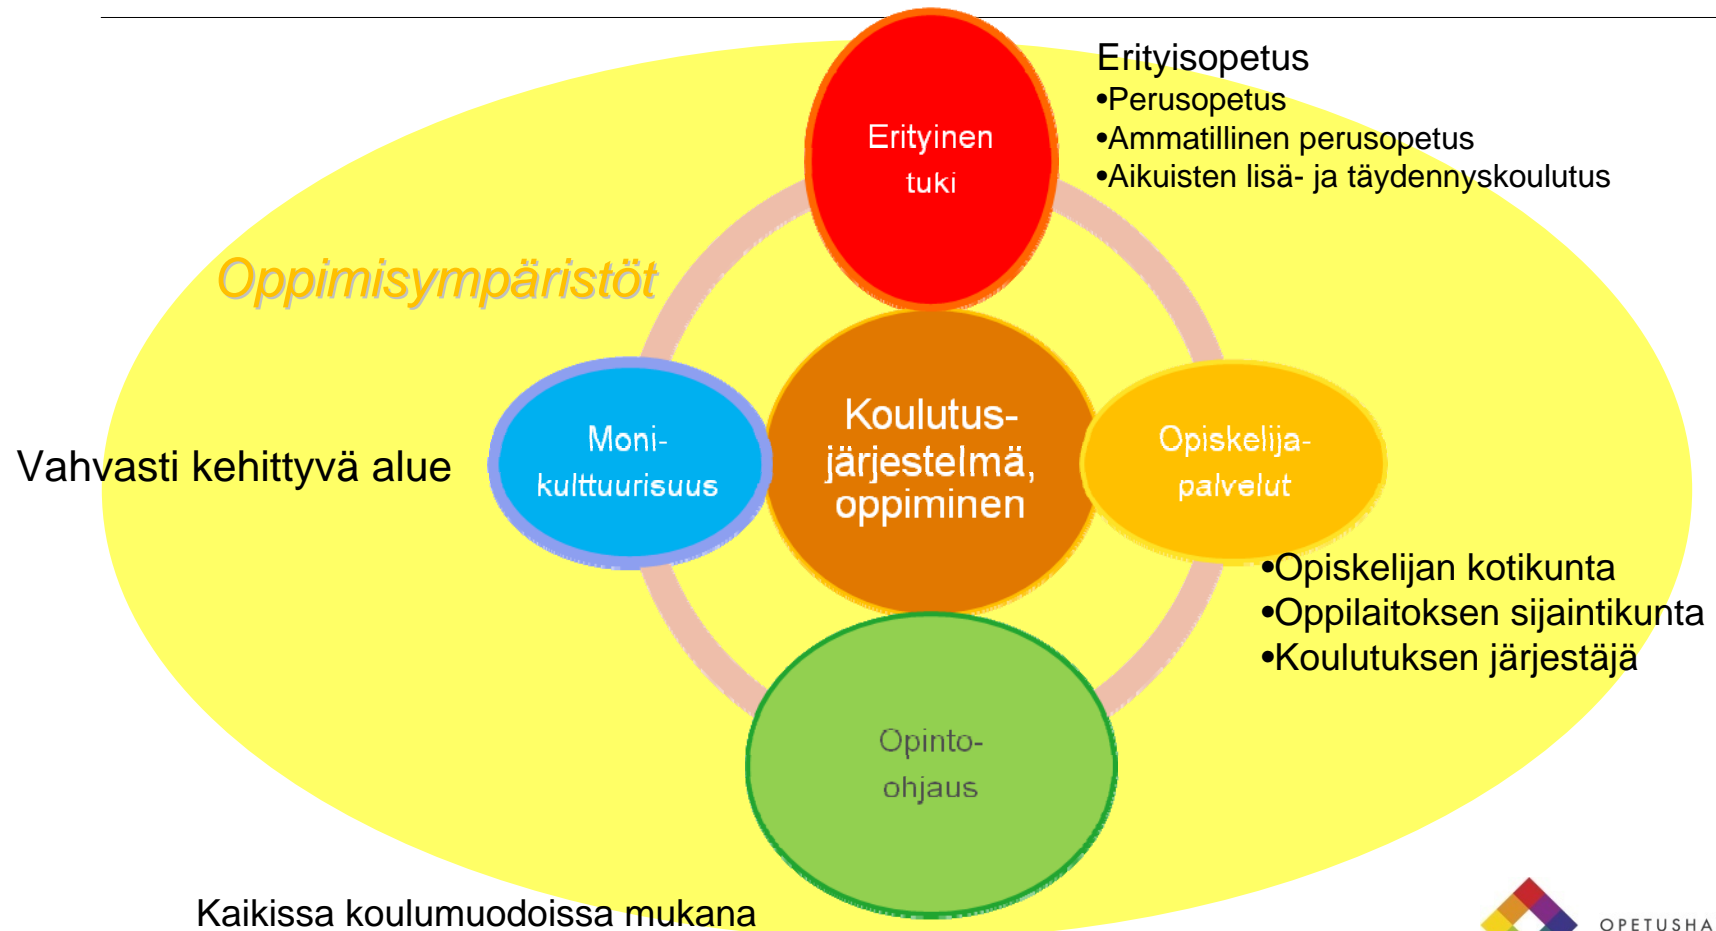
Erityisopetus
•Perusopetus
•Ammatillinen perusopetus
•Aikuisten lisä- ja täydennyskoulutus

Erityinen tuki

Oppimisympäristöt

Vahvasti kehittyvä alue

Moni-kulttuurisuus

Koulutus-järjestelmä, oppiminen

Opiskelija-palvelut

•Opiskelijan kotikunta
•Oppilaitoksen sijaintikunta
•Koulutuksen järjestäjä

Opinto-ohjaus

Kaikissa koulumuodoissa mukana

OPETUSHA